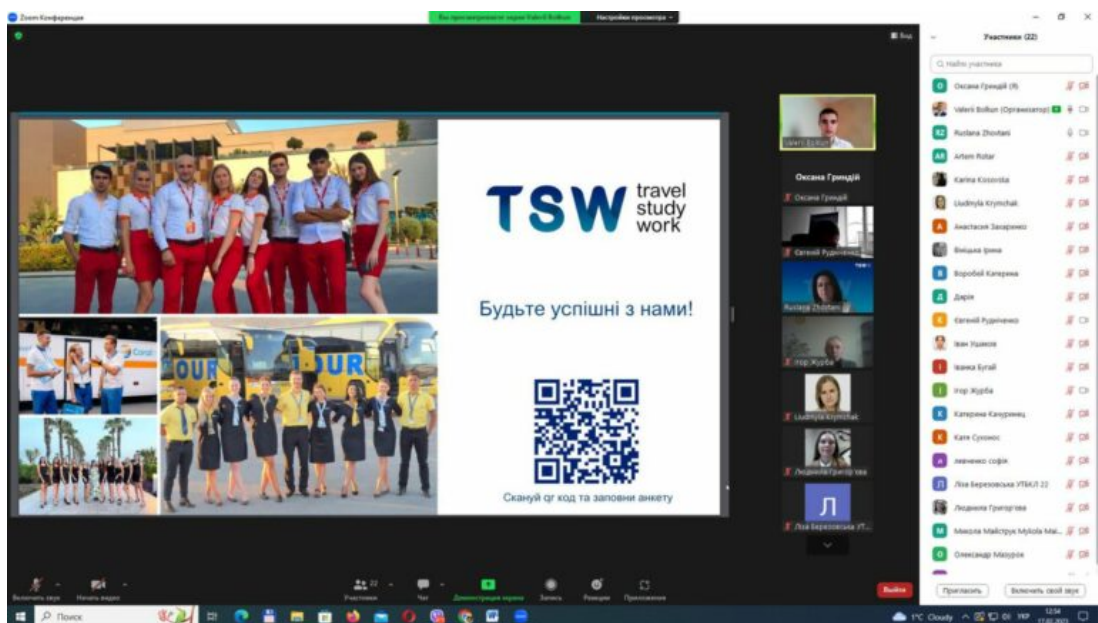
Zoom Конференция

Вы просматриваете экран Valerii Bolbun

Настройки просмотра

Вид

TSW travel study work

Будьте успішні з нами!

Скануй qr код та заповни анкету

OUR

OUR

Valerii Bolbun

Оксана Гриндій

Оксана Гриндій

Євгеній Рудиченко

Ruslana Zhovtani

Ігор Журба

Liudmyla Krymchak

Людмила Григор'єва

Л

Ліза Березовська УТ...

Участники (22)

Найти участника

Оксана Гриндій (Я)

Valerii Bolbun (Организатор)

Ruslana Zhovtani

Artem Rotar

Karina Kosovska

Liudmyla Krymchak

Анастасія Захарченко

Вівішна Ірина

Воробей Катерина

Дарія

Євгеній Рудиченко

Іван Ушаков

Іванка Бугай

Ігор Журба

Катерина Кацуренець

Катя Сухонос

левченко софія

Ліза Березовська УТБКЛ 22

Людмила Григорєва

Микола Майструк Mykola Mai...

Олександр Мазурок

Пригласить

Включить свой звук

Включить звук

Начать видео

Участники

Чат

Демонстрация экрана

Запись

Реакции

Приложения

Выйти

Поиск

1°C Cloudy

УКР

12:54